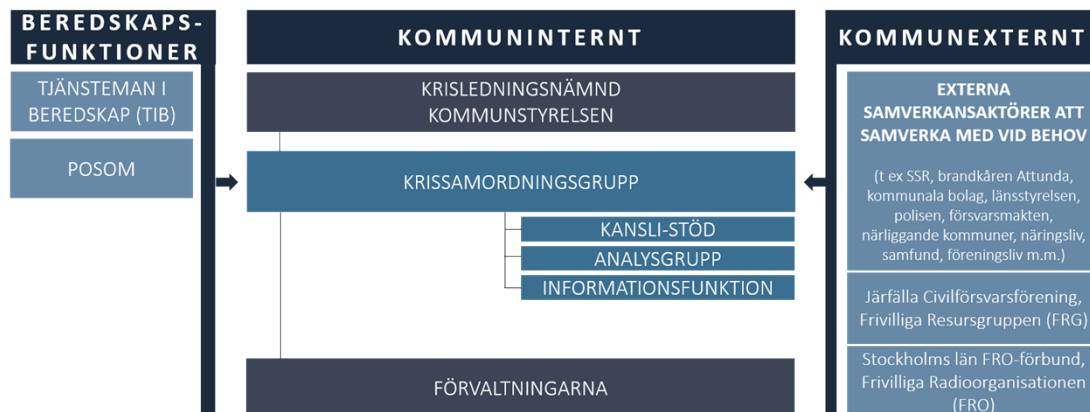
BEREDSKAPS-FUNKTIONER

TJÄNSTEMAN I BEREDSKAP (TIB)

POSOM

KOMMUNINTERNT

KRISLEDNINGSNÄMND KOMMUNSTYRELSEN

KRISSAMORDNINGSGRUPP

KANSLI-STÖD

ANALYSGRUPP

INFORMATIONSFUNKTION

FÖRVALTNINGARNA

KOMMUNEXTERNT

EXTERNA SAMVERKANSAKTÖRER ATT SAMVERKA MED VID BEHOV

(t ex SSR, brandkåren Attunda, kommunala bolag, länsstyrelsen, polisen, försvarsmakten, närliggande kommuner, näringsliv, samfund, föreningsliv m.m.)

Järfälla Civilförsvarsförening, Frivilliga Resursgruppen (FRG)

Stockholms län FRO-förbund, Frivilliga Radioorganisationen (FRO)